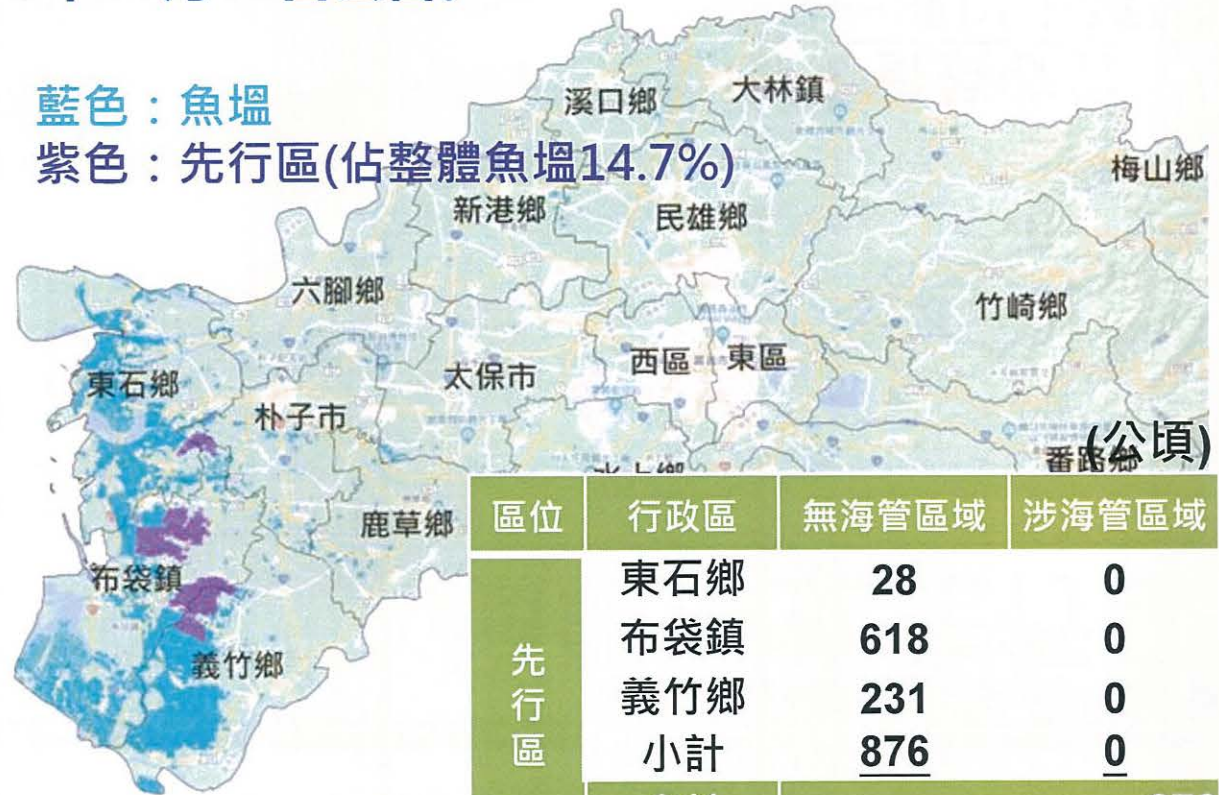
藍色：魚塭
紫色：先行區(佔整體魚塭14.7%)

溪口鄉
大林鎮
梅山鄉
新港鄉
民雄鄉
六腳鄉
竹崎鄉
東石鄉
太保市
西區
東區
朴子市
鹿草鄉
布袋鎮
義竹鄉
番路鄉

(公頃)

| 區位 | 行政區 | 無海管區域 | 涉海管區域 |
|---|---|---|---|
| 先行區 | 東石鄉 | 28 | 0 |
| | 布袋鎮 | 618 | 0 |
| | 義竹鄉 | 231 | 0 |
| | 小計 | 876 | 0 |